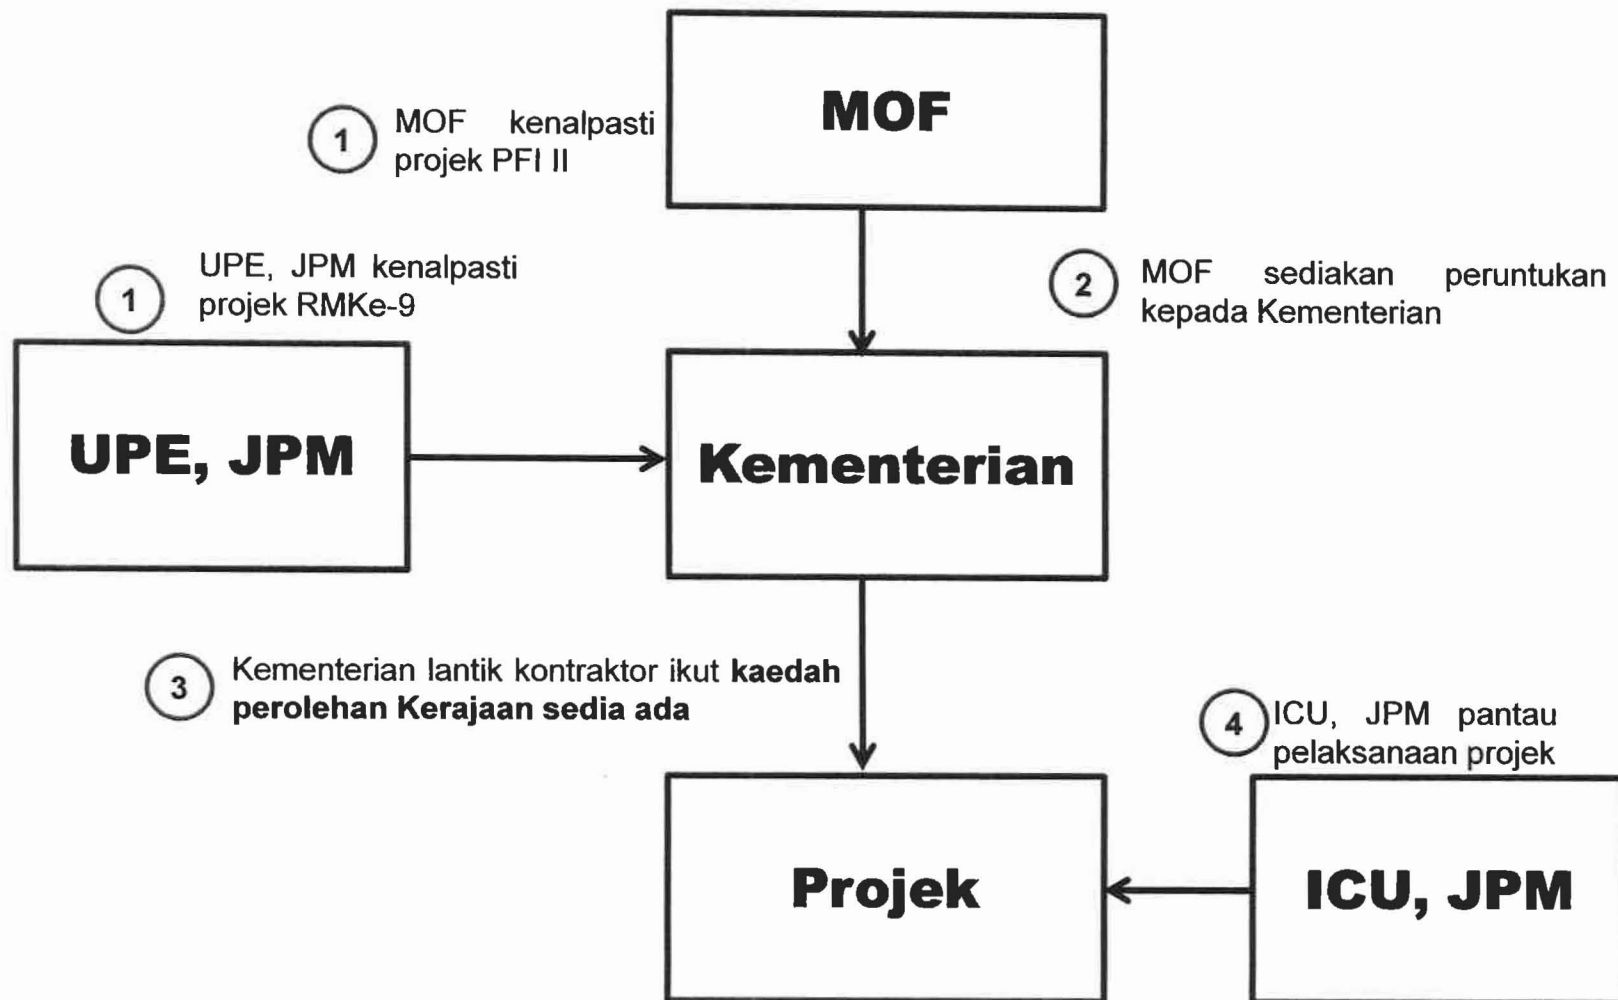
1 MOF kenalpasti projek PFI II

MOF

1 UPE, JPM kenalpasti projek RMKe-9

2 MOF sediakan peruntukan kepada Kementerian

UPE, JPM

Kementerian

3 Kementerian lantik kontraktor ikut **kaedah perolehan Kerajaan sedia ada**

4 ICU, JPM pantau pelaksanaan projek

Projek

ICU, JPM